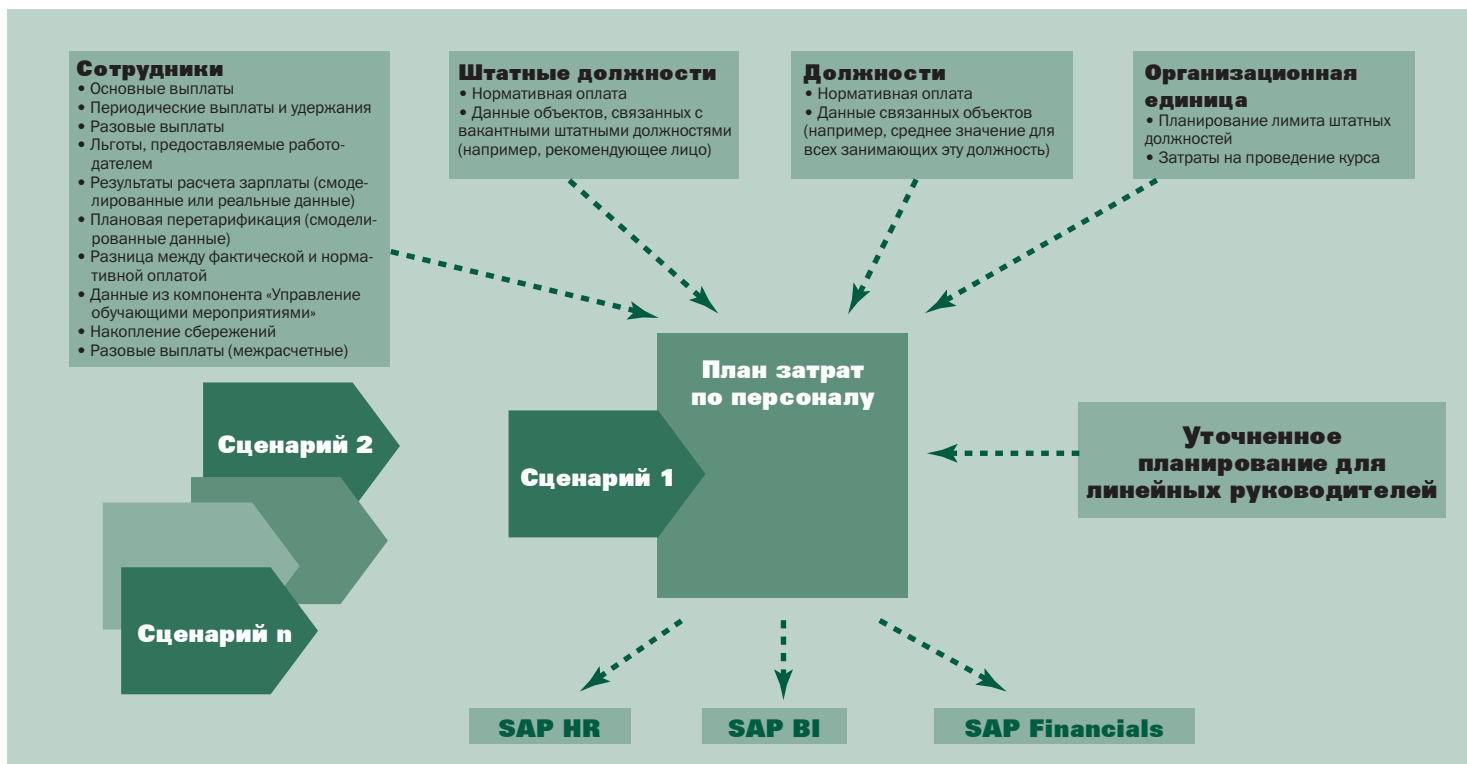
Сотрудники
• Основные выплаты
• Периодические выплаты и удержания
• Разовые выплаты
• Льготы, предоставляемые работодателем
• Результаты расчета зарплаты (смоделированные или реальные данные)
• Плановая перетарификация (смоделированные данные)
• Разница между фактической и нормативной оплатой
• Данные из компонента «Управление обучающими мероприятиями»
• Накопление сбережений
• Разовые выплаты (межрасчетные)

Штатные должности
• Нормативная оплата
• Данные объектов, связанных с вакантными штатными должностями (например, рекомендующее лицо)

Должности
• Нормативная оплата
• Данные связанных объектов (например, среднее значение для всех занимающих эту должность)

Организационная единица
• Планирование лимита штатных должностей
• Затраты на проведение курса

План затрат по персоналу

Сценарий 1

Сценарий 2

Сценарий n

Уточненное планирование для линейных руководителей

SAP HR

SAP BI

SAP Financials